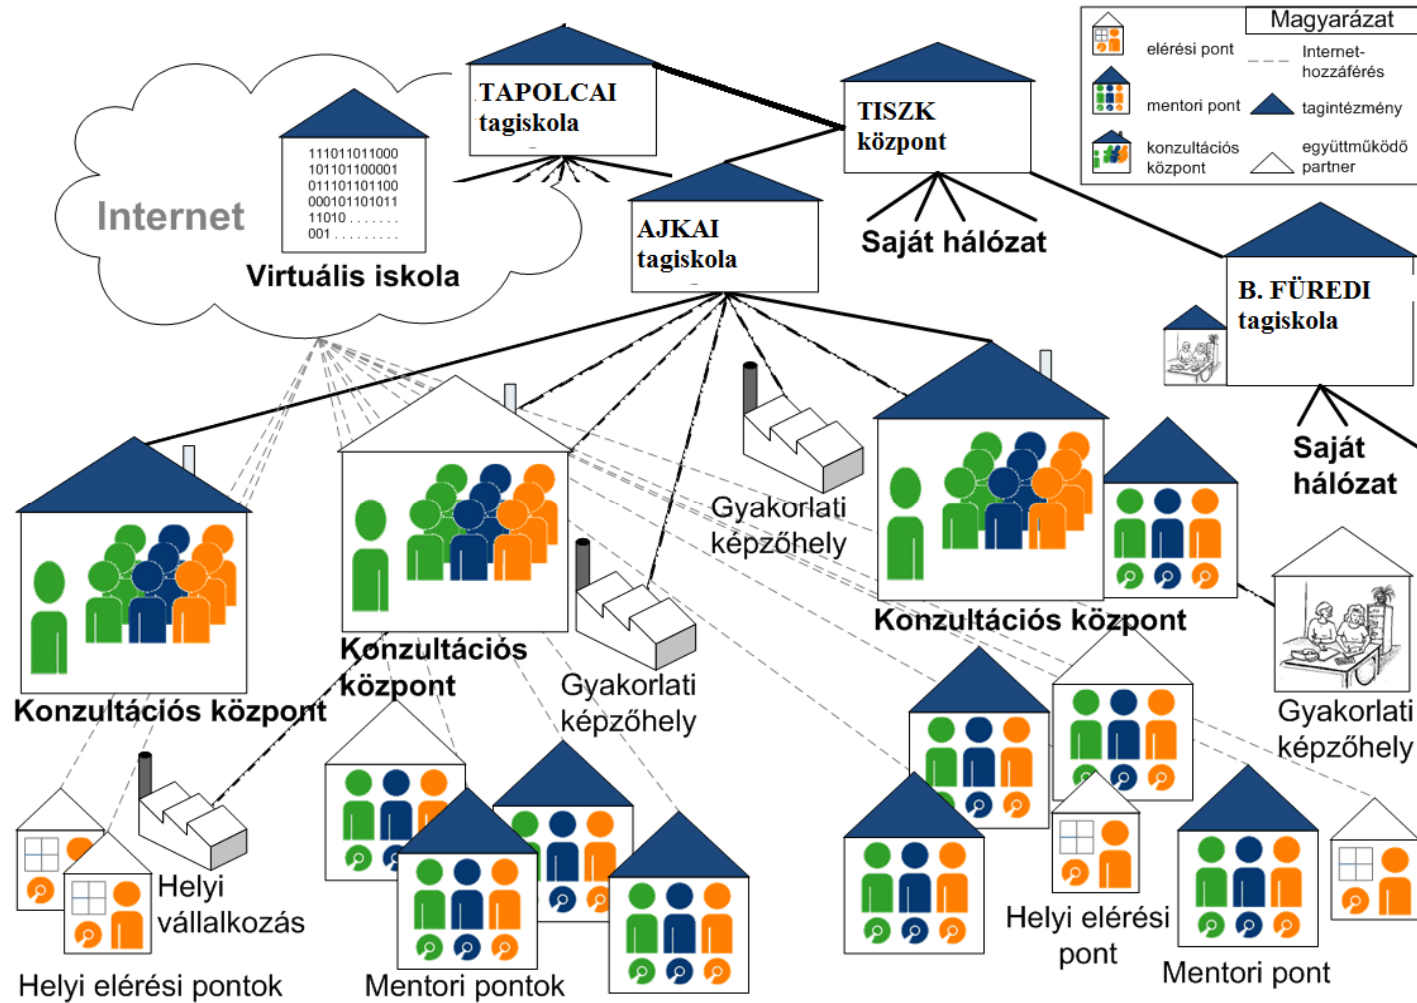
Magyarázat
elérési pont
Internet-hozzáférés
mentori pont
tagintézmény
konzultációs központ
együttműködő partner

Internet
111011011000
101101100001
011101101100
000101101011
11010 . . . . . . .
001 . . . . . . . . .
Virtuális iskola

TAPOLCAI tagiskola

TISZK központ

Saját hálózat

AJKAI tagiskola

B. FÜREDI tagiskola

Saját hálózat

Gyakorlati képzőhely

Konzultációs központ

Konzultációs központ

Gyakorlati képzőhely

Konzultációs központ

Gyakorlati képzőhely

Helyi vállalkozás

Helyi elérési pontok

Mentori pontok

Helyi elérési pont

Mentori pont